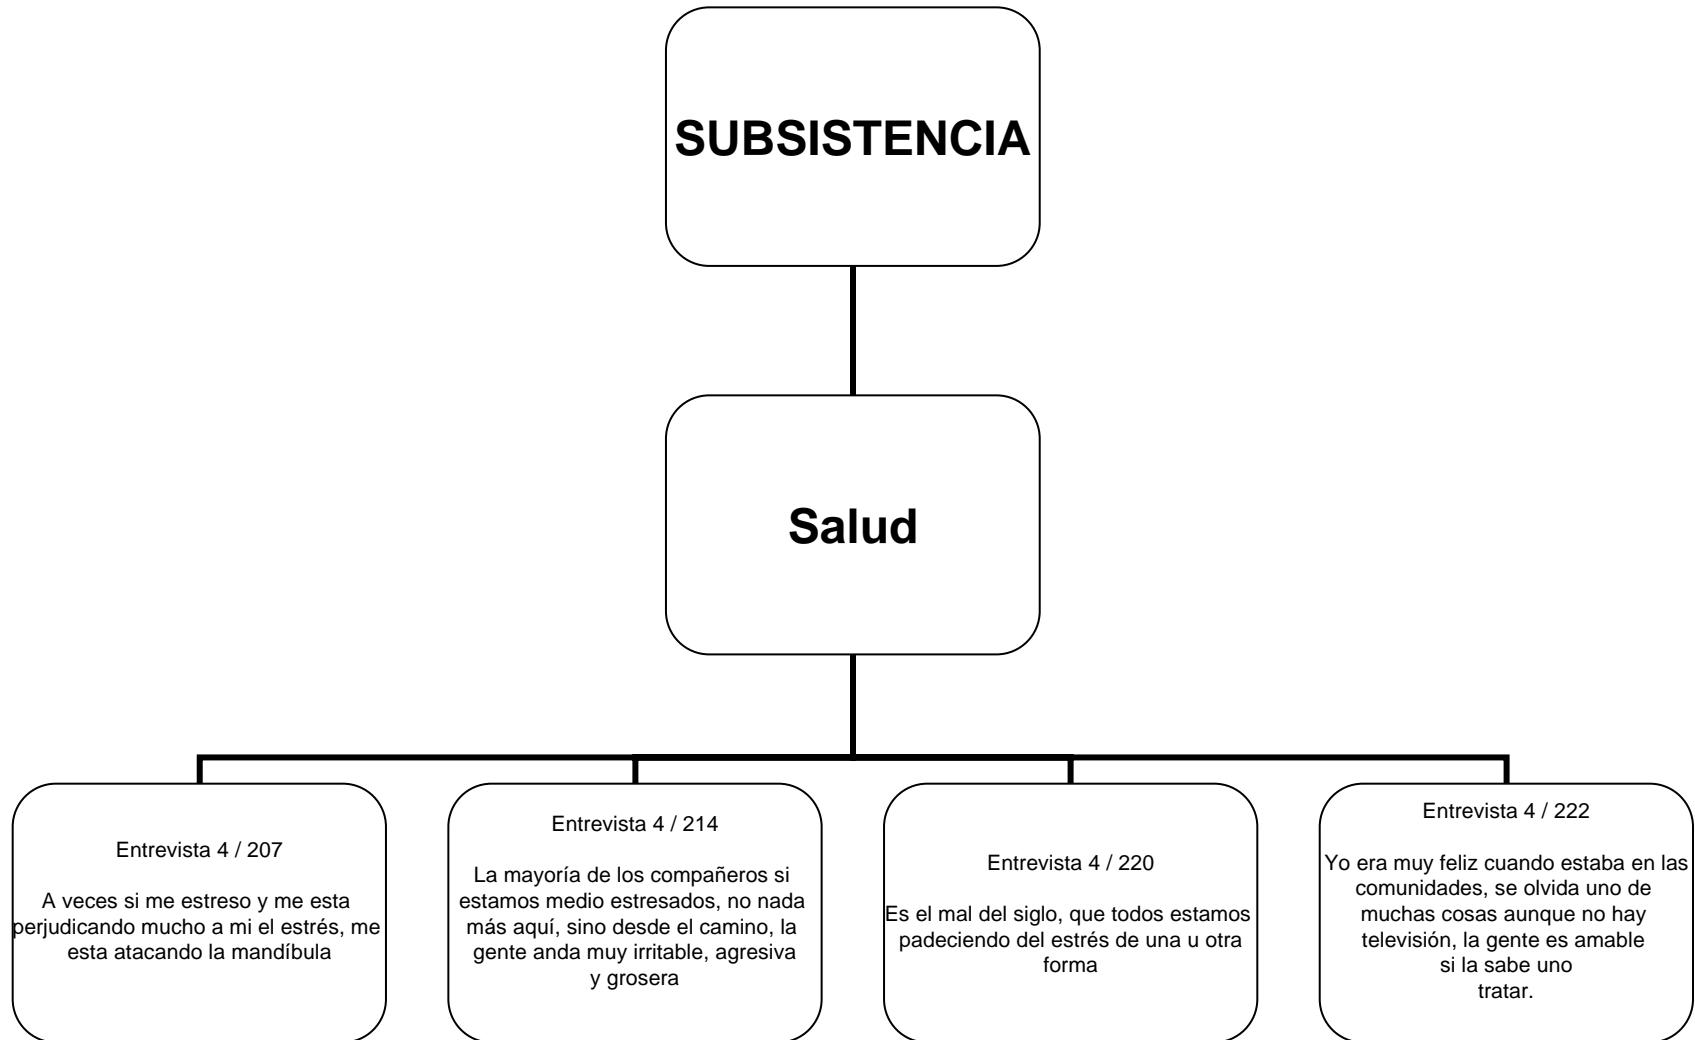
SUBSISTENCIA

Salud

Entrevista 4 / 207

A veces si me estreso y me esta perjudicando mucho a mi el estrés, me esta atacando la mandíbula

Entrevista 4 / 214

La mayoría de los compañeros si estamos medio estresados, no nada más aquí, sino desde el camino, la gente anda muy irritable, agresiva y grosera

Entrevista 4 / 220

Es el mal del siglo, que todos estamos padeciendo del estrés de una u otra forma

Entrevista 4 / 222

Yo era muy feliz cuando estaba en las comunidades, se olvida uno de muchas cosas aunque no hay televisión, la gente es amable si la sabe uno tratar.